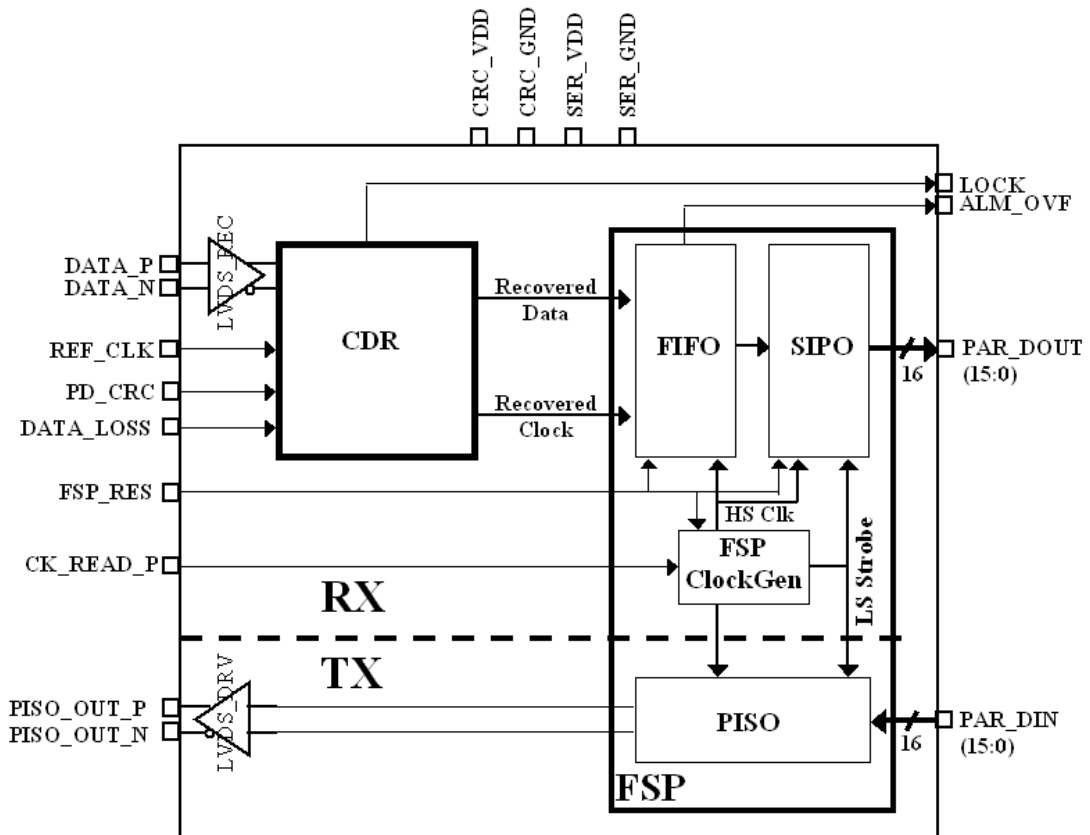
CRC_VDD
CRC_GND
SER_VDD
SER_GND

LOCK
ALM_OVF

DATA_P
DATA_N
LVDS_REC

CDR

Recovered Data

Recovered Clock

FIFO

SIPO

PAR_DOUT (15:0)
16

REF_CLK
PD_CRC
DATA_LOSS

FSP_RES

HS Clk

CK_READ_P

FSP ClockGen

LS Strobe

RX

TX

PISO_OUT_P
PISO_OUT_N
LVDS_DRV

PISO

PAR_DIN (15:0)
16

FSP